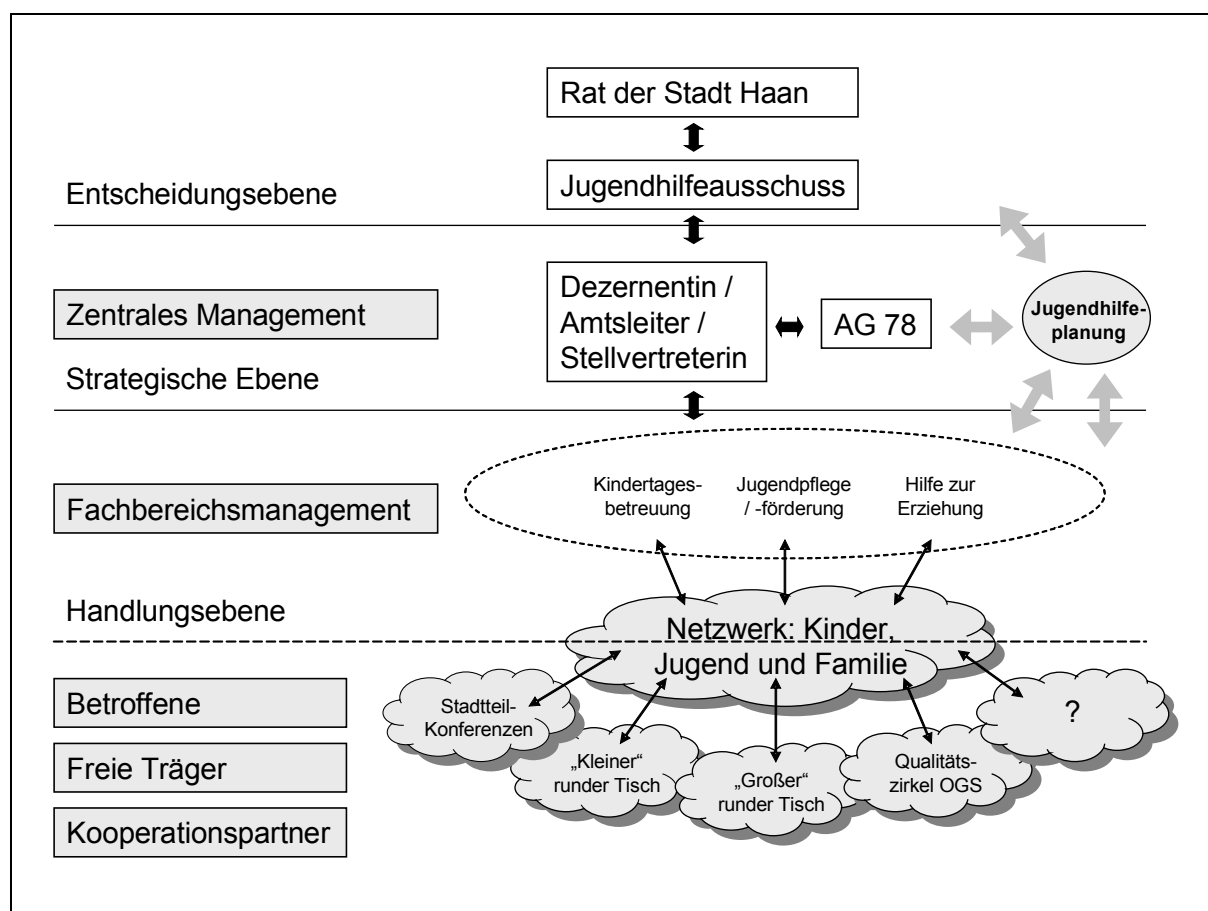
Rat der Stadt Haan

Jugendhilfeausschuss

Entscheidungsebene

Zentrales Management

Dezernentin / Amtsleiter / Stellvertreterin

AG 78

Jugendhilfeplanung

Strategische Ebene

Fachbereichsmanagement

Kindertagesbetreuung

Jugendpflege / -förderung

Hilfe zur Erziehung

Handlungsebene

Netzwerk: Kinder, Jugend und Familie

Betroffene

Freie Träger

Kooperationspartner

Stadtteil-Konferenzen

„Kleiner" runder Tisch

„Großer" runder Tisch

Qualitätszirkel OGS

?